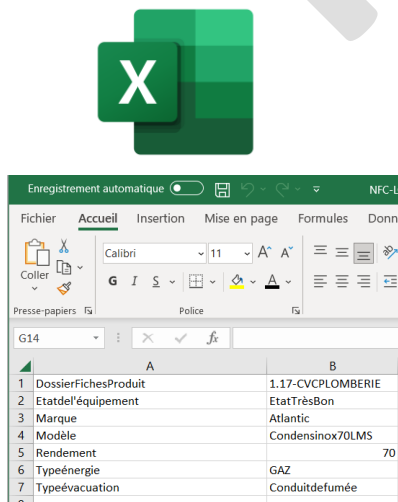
X

Enregistrement automatique NFC-L

Fichier Accueil Insertion Mise en page Formules Donn

Coller Calibri 11 A A

G I S A

Presse-papiers Police

G14 fx

| | A | B |
|---|---|---|
| 1 | DossierFichesProduit | 1.17-CVCPLOMBERIE |
| 2 | Etatdel'équipement | EtatTrèsBon |
| 3 | Marque | Atlantic |
| 4 | Modèle | Condensinox70LMS |
| 5 | Rendement | 70 |
| 6 | Typeénergie | GAZ |
| 7 | Typeévacuation | Conduitdefumée |